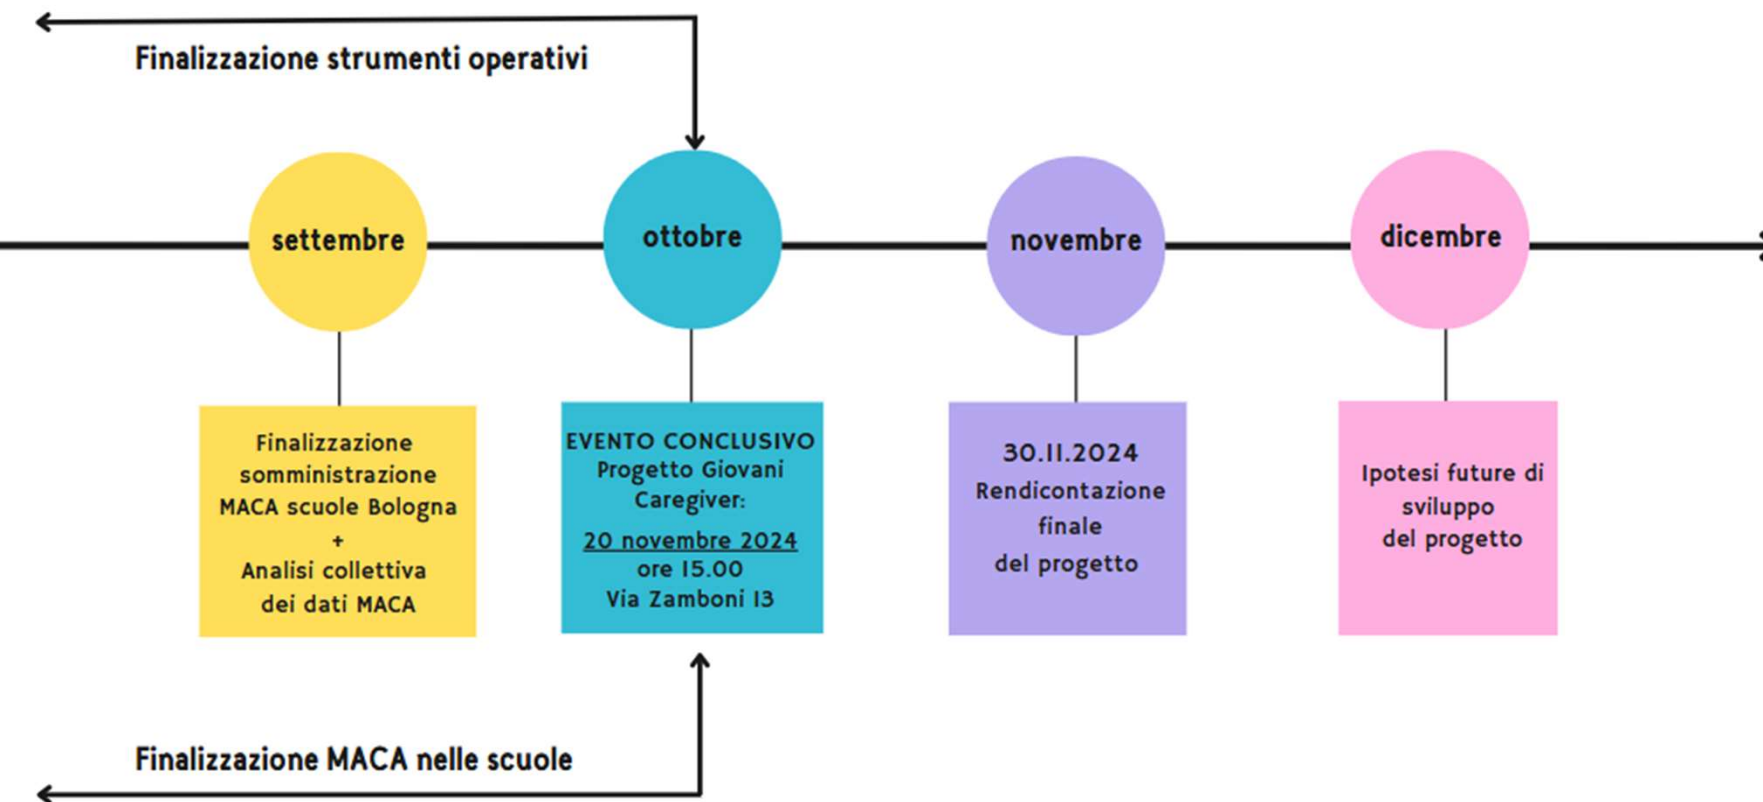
Finalizzazione strumenti operativi

settembre

ottobre

novembre

dicembre

Finalizzazione somministrazione MACA scuole Bologna + Analisi collettiva dei dati MACA

EVENTO CONCLUSIVO Progetto Giovani Caregiver: 20 novembre 2024 ore 15.00 Via Zamboni 13

30.11.2024 Rendicontazione finale del progetto

Ipotesi future di sviluppo del progetto

Finalizzazione MACA nelle scuole